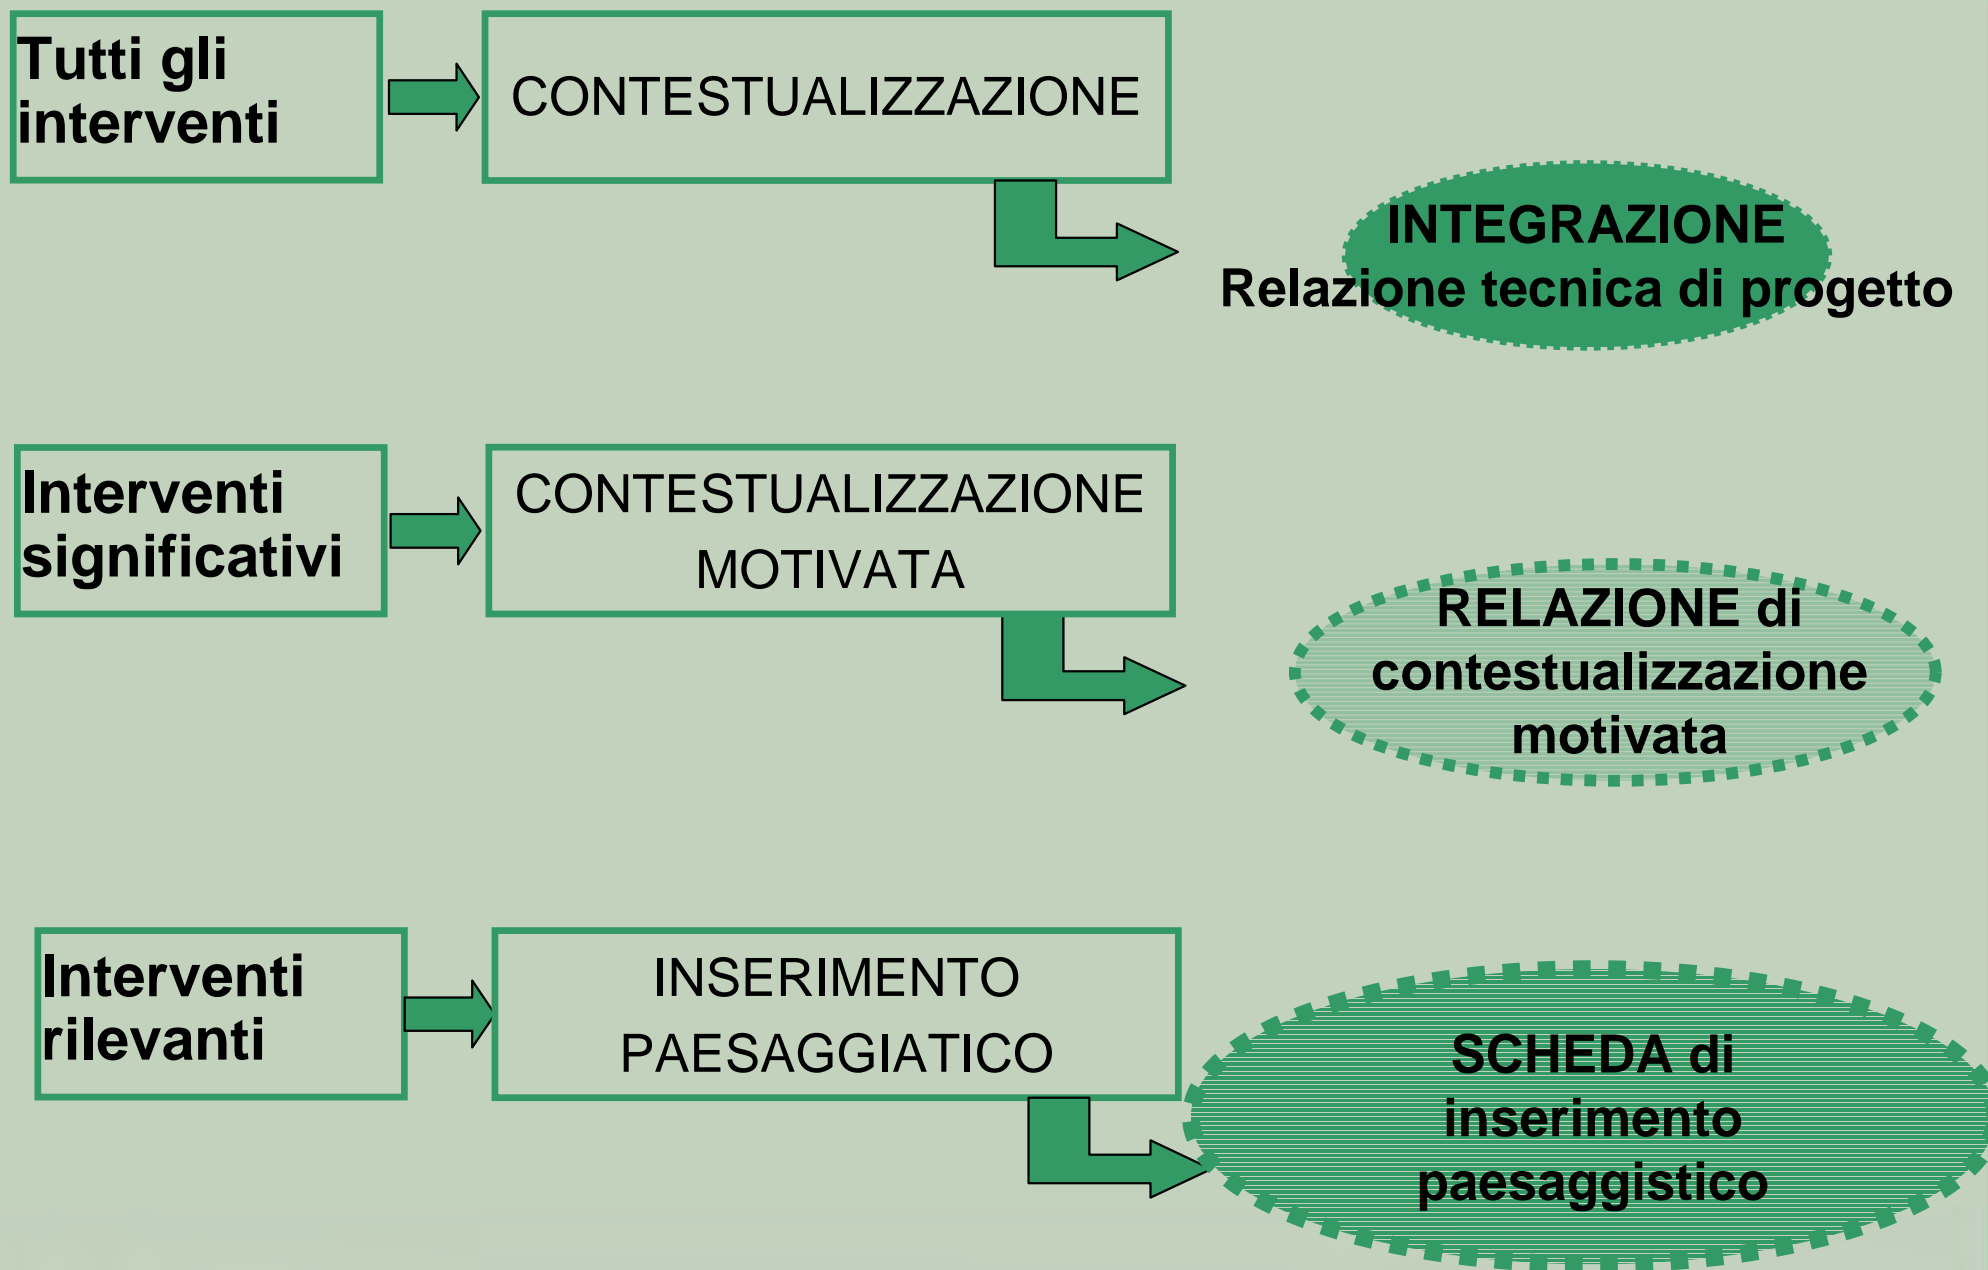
Tutti gli interventi

CONTESTUALIZZAZIONE

INTEGRAZIONE
Relazione tecnica di progetto

Interventi significativi

CONTESTUALIZZAZIONE MOTIVATA

RELAZIONE di contestualizzazione motivata

Interventi rilevanti

INSERIMENTO PAESAGGIATICO

SCHEDA di inserimento paesaggistico